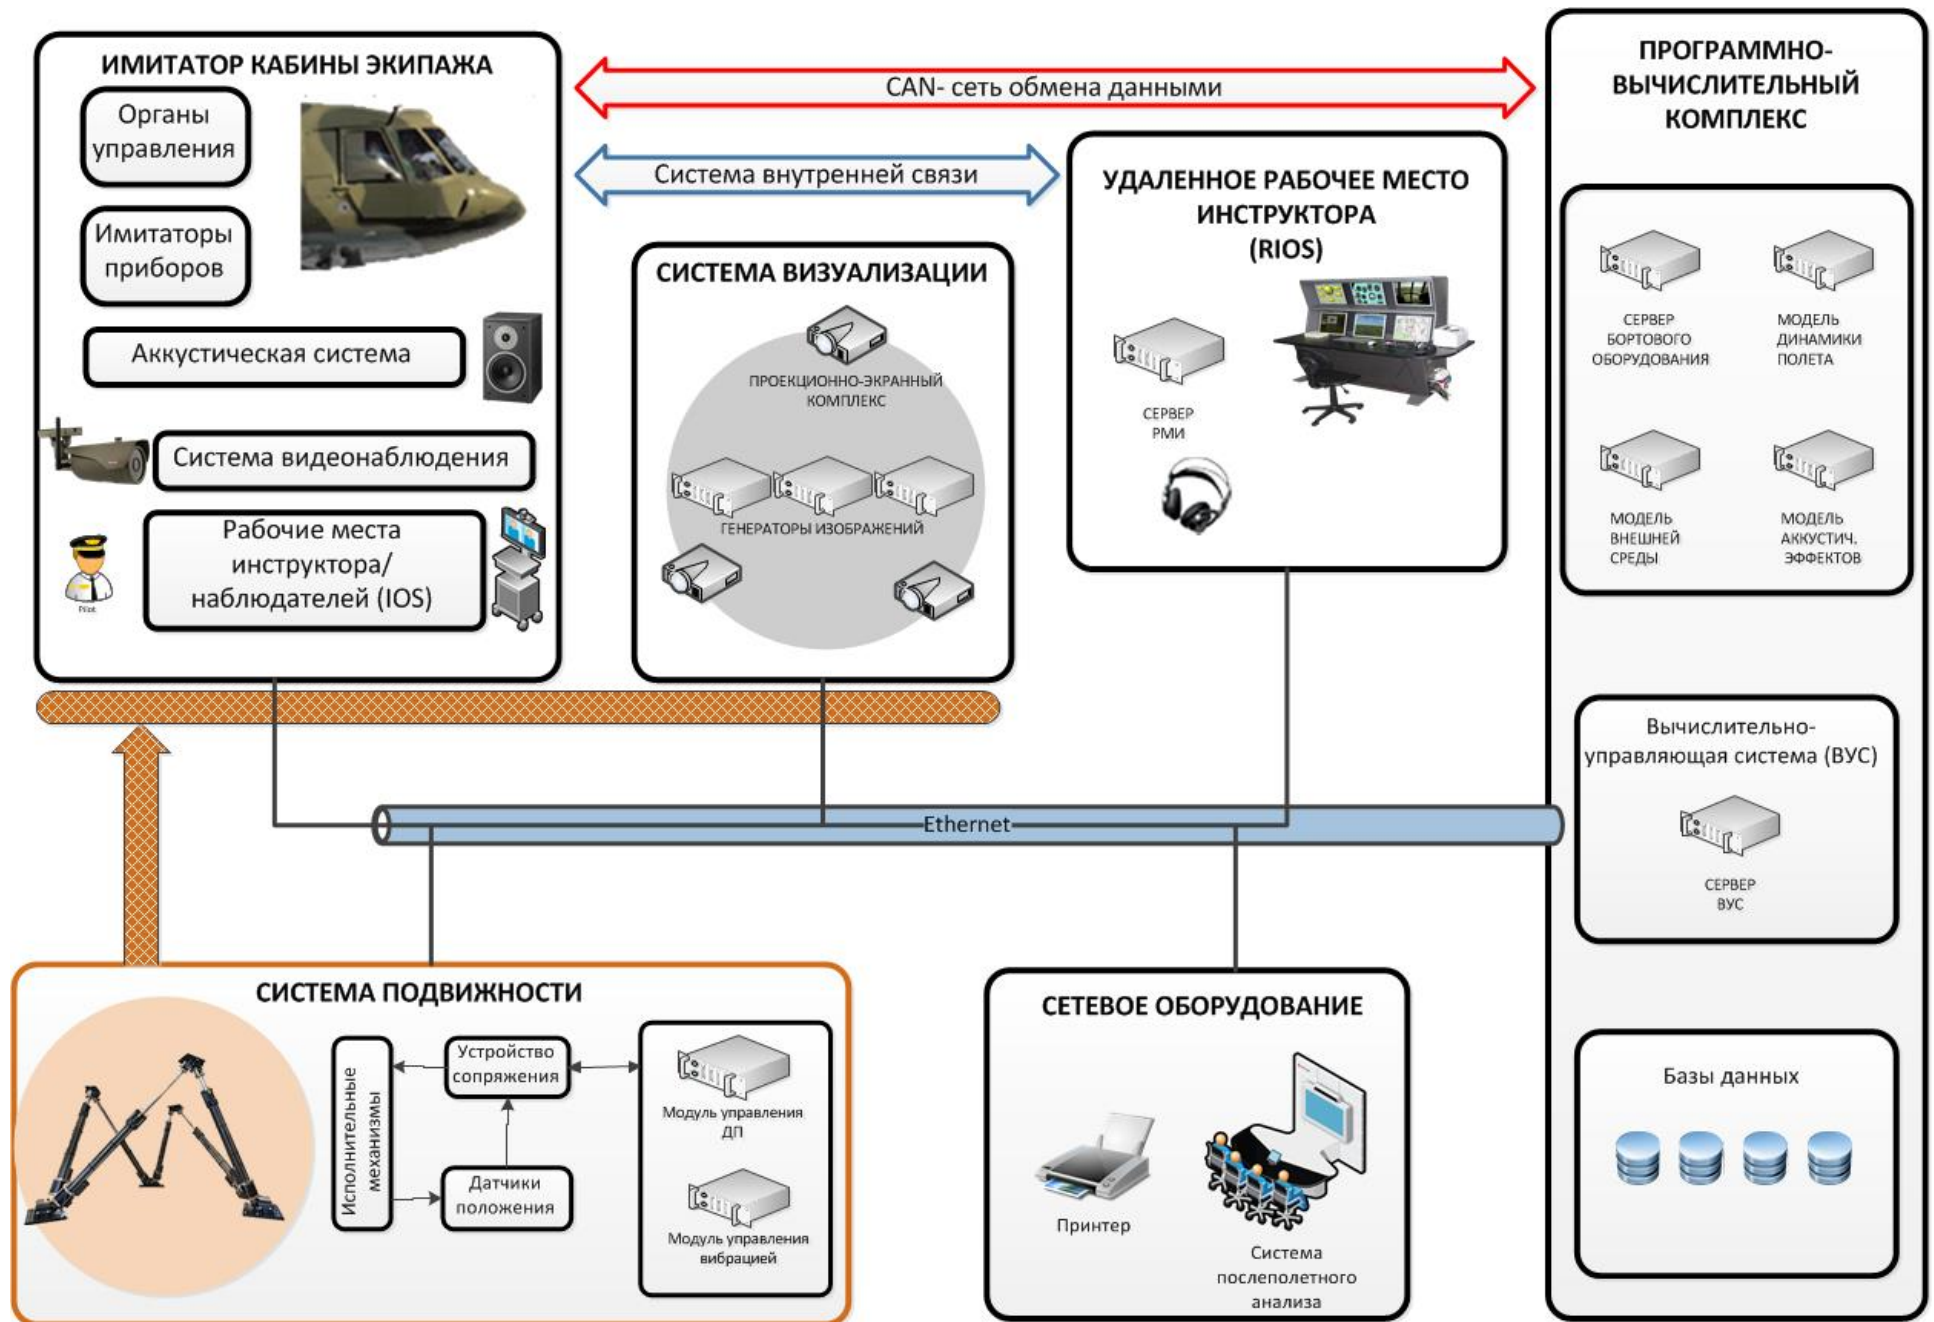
ИМИТАТОР КАБИНЫ ЭКИПАЖА

Органы управления

Имитаторы приборов

Аккустическая система

Система видеонаблюдения

Рабочие места инструктора/ наблюдателей (IOS)

Pilot

CAN- сеть обмена данными

Система внутренней связи

СИСТЕМА ВИЗУАЛИЗАЦИИ

ПРОЕКЦИОННО-ЭКРАННЫЙ КОМПЛЕКС

ГЕНЕРАТОРЫ ИЗОБРАЖЕНИЙ

УДАЛЕННОЕ РАБОЧЕЕ МЕСТО ИНСТРУКТОРА (RIOS)

СЕРВЕР РМИ

ПРОГРАММНО-ВЫЧИСЛИТЕЛЬНЫЙ КОМПЛЕКС

СЕРВЕР БОРТОВОГО ОБОРУДОВАНИЯ

МОДЕЛЬ ДИНАМИКИ ПОЛЕТА

МОДЕЛЬ ВНЕШНЕЙ СРЕДЫ

МОДЕЛЬ АККУСТИЧ. ЭФФЕКТОВ

Вычислительно-управляющая система (ВУС)

СЕРВЕР ВУС

Ethernet

СИСТЕМА ПОДВИЖНОСТИ

Исполнительные механизмы

Устройство сопряжения

Датчики положения

Модуль управления ДП

Модуль управления вибрацией

СЕТЕВОЕ ОБОРУДОВАНИЕ

Принтер

Система послеполетного анализа

Базы данных